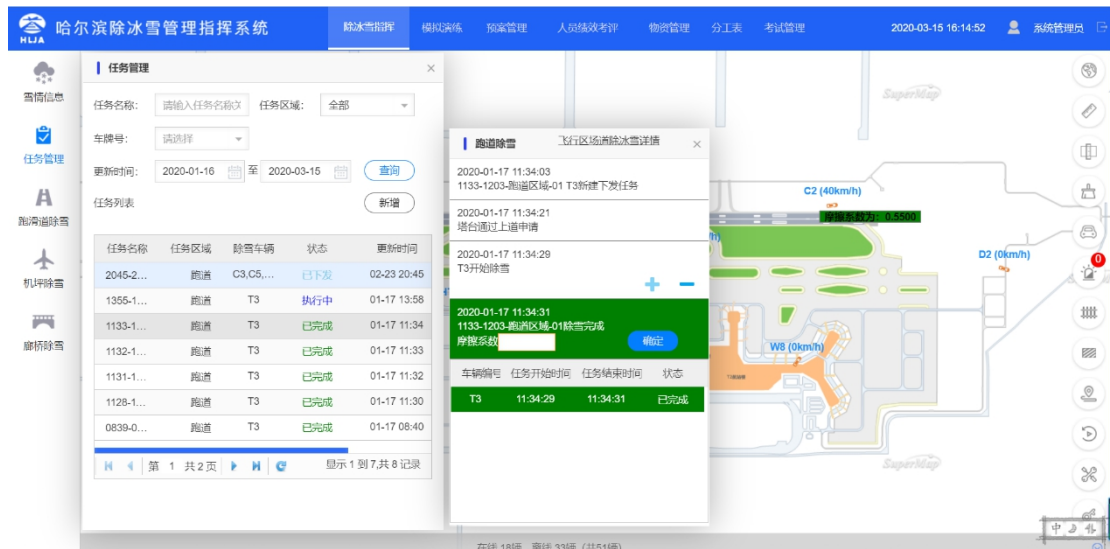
HIJA 哈尔滨除冰雪管理指挥系统

除冰雪指挥 模拟演练 预案管理 人员绩效考评 物资管理 分工表 考试管理

2020-03-15 16:14:52 系统管理员

雪情信息

任务管理

跑滑道除雪

机坪除雪

廊桥除雪

任务管理

任务名称: 请输入任务名称 任务区域: 全部

车牌号: 请选择

更新时间: 2020-01-16 至 2020-03-15 查询

任务列表 新增

| 任务名称 | 任务区域 | 除雪车辆 | 状态 | 更新时间 |
|---|---|---|---|---|
| 2045-2... | 跑道 | C3,C5,... | 已下发 | 02-23 20:45 |
| 1355-1... | 跑道 | T3 | 执行中 | 01-17 13:58 |
| 1133-1... | 跑道 | T3 | 已完成 | 01-17 11:34 |
| 1132-1... | 跑道 | T3 | 已完成 | 01-17 11:33 |
| 1131-1... | 跑道 | T3 | 已完成 | 01-17 11:32 |
| 1128-1... | 跑道 | T3 | 已完成 | 01-17 11:30 |
| 0839-0... | 跑道 | T3 | 已完成 | 01-17 08:40 |

第 1 共2页 显示1到7,共8记录

跑道除雪 飞行区场道除冰雪详情

2020-01-17 11:34:03
1133-1203-跑道区域-01 T3新建下发任务

2020-01-17 11:34:21
塔台通过上道申请

2020-01-17 11:34:29
T3开始除雪

2020-01-17 11:34:31
1133-1203-跑道区域-01除雪完成
摩擦系数 确定

| 车辆编号 | 任务开始时间 | 任务结束时间 | 状态 |
|---|---|---|---|
| T3 | 11:34:29 | 11:34:31 | 已完成 |

SuperMap

C2 (40km/h)

摩擦系数为: 0.5500

D2 (0km/h)

W8 (0km/h)

SuperMap

在线 18辆 离线 33辆 (共51辆)

0